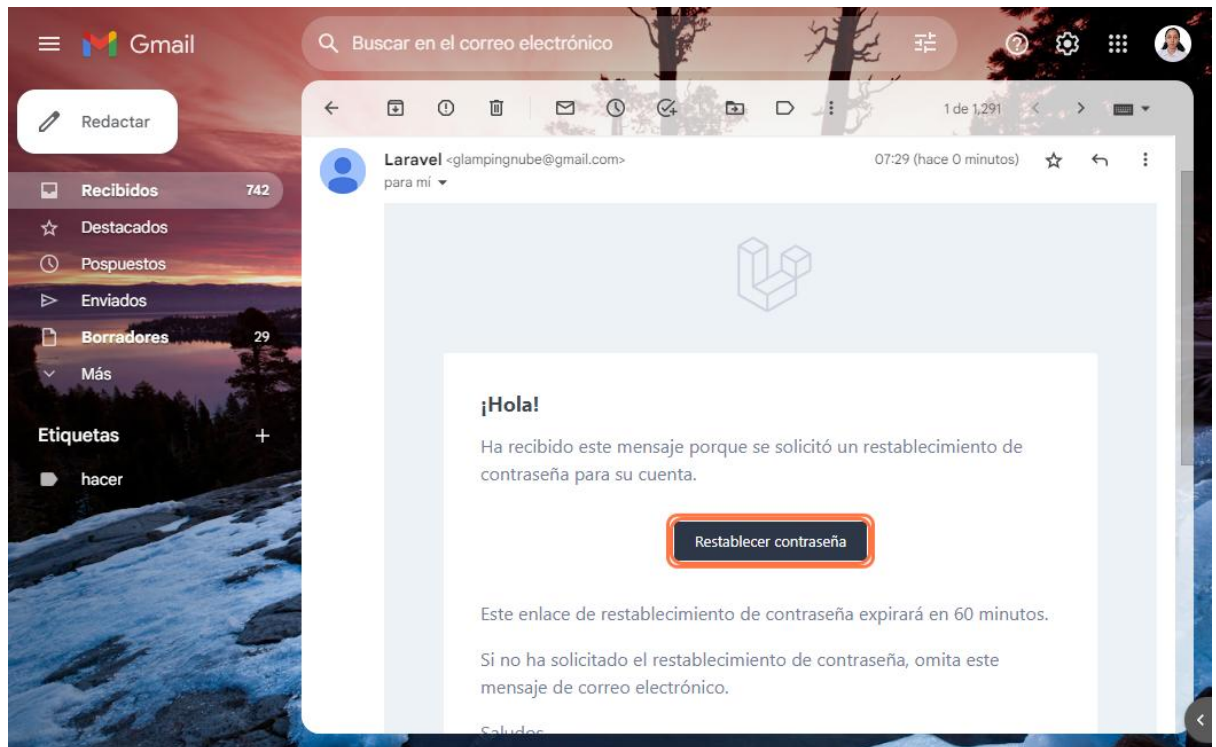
Gmail

Buscar en el correo electrónico

Redactar

Recibidos 742
Destacados
Pospuestos
Enviados
Borradores 29
Más

Etiquetas +
hacer

1 de 1.291

Laravel <glampingnube@gmail.com>
para mí

07:29 (hace 0 minutos)

¡Hola!

Ha recibido este mensaje porque se solicitó un restablecimiento de contraseña para su cuenta.

Restablecer contraseña

Este enlace de restablecimiento de contraseña expirará en 60 minutos.

Si no ha solicitado el restablecimiento de contraseña, omita este mensaje de correo electrónico.

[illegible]